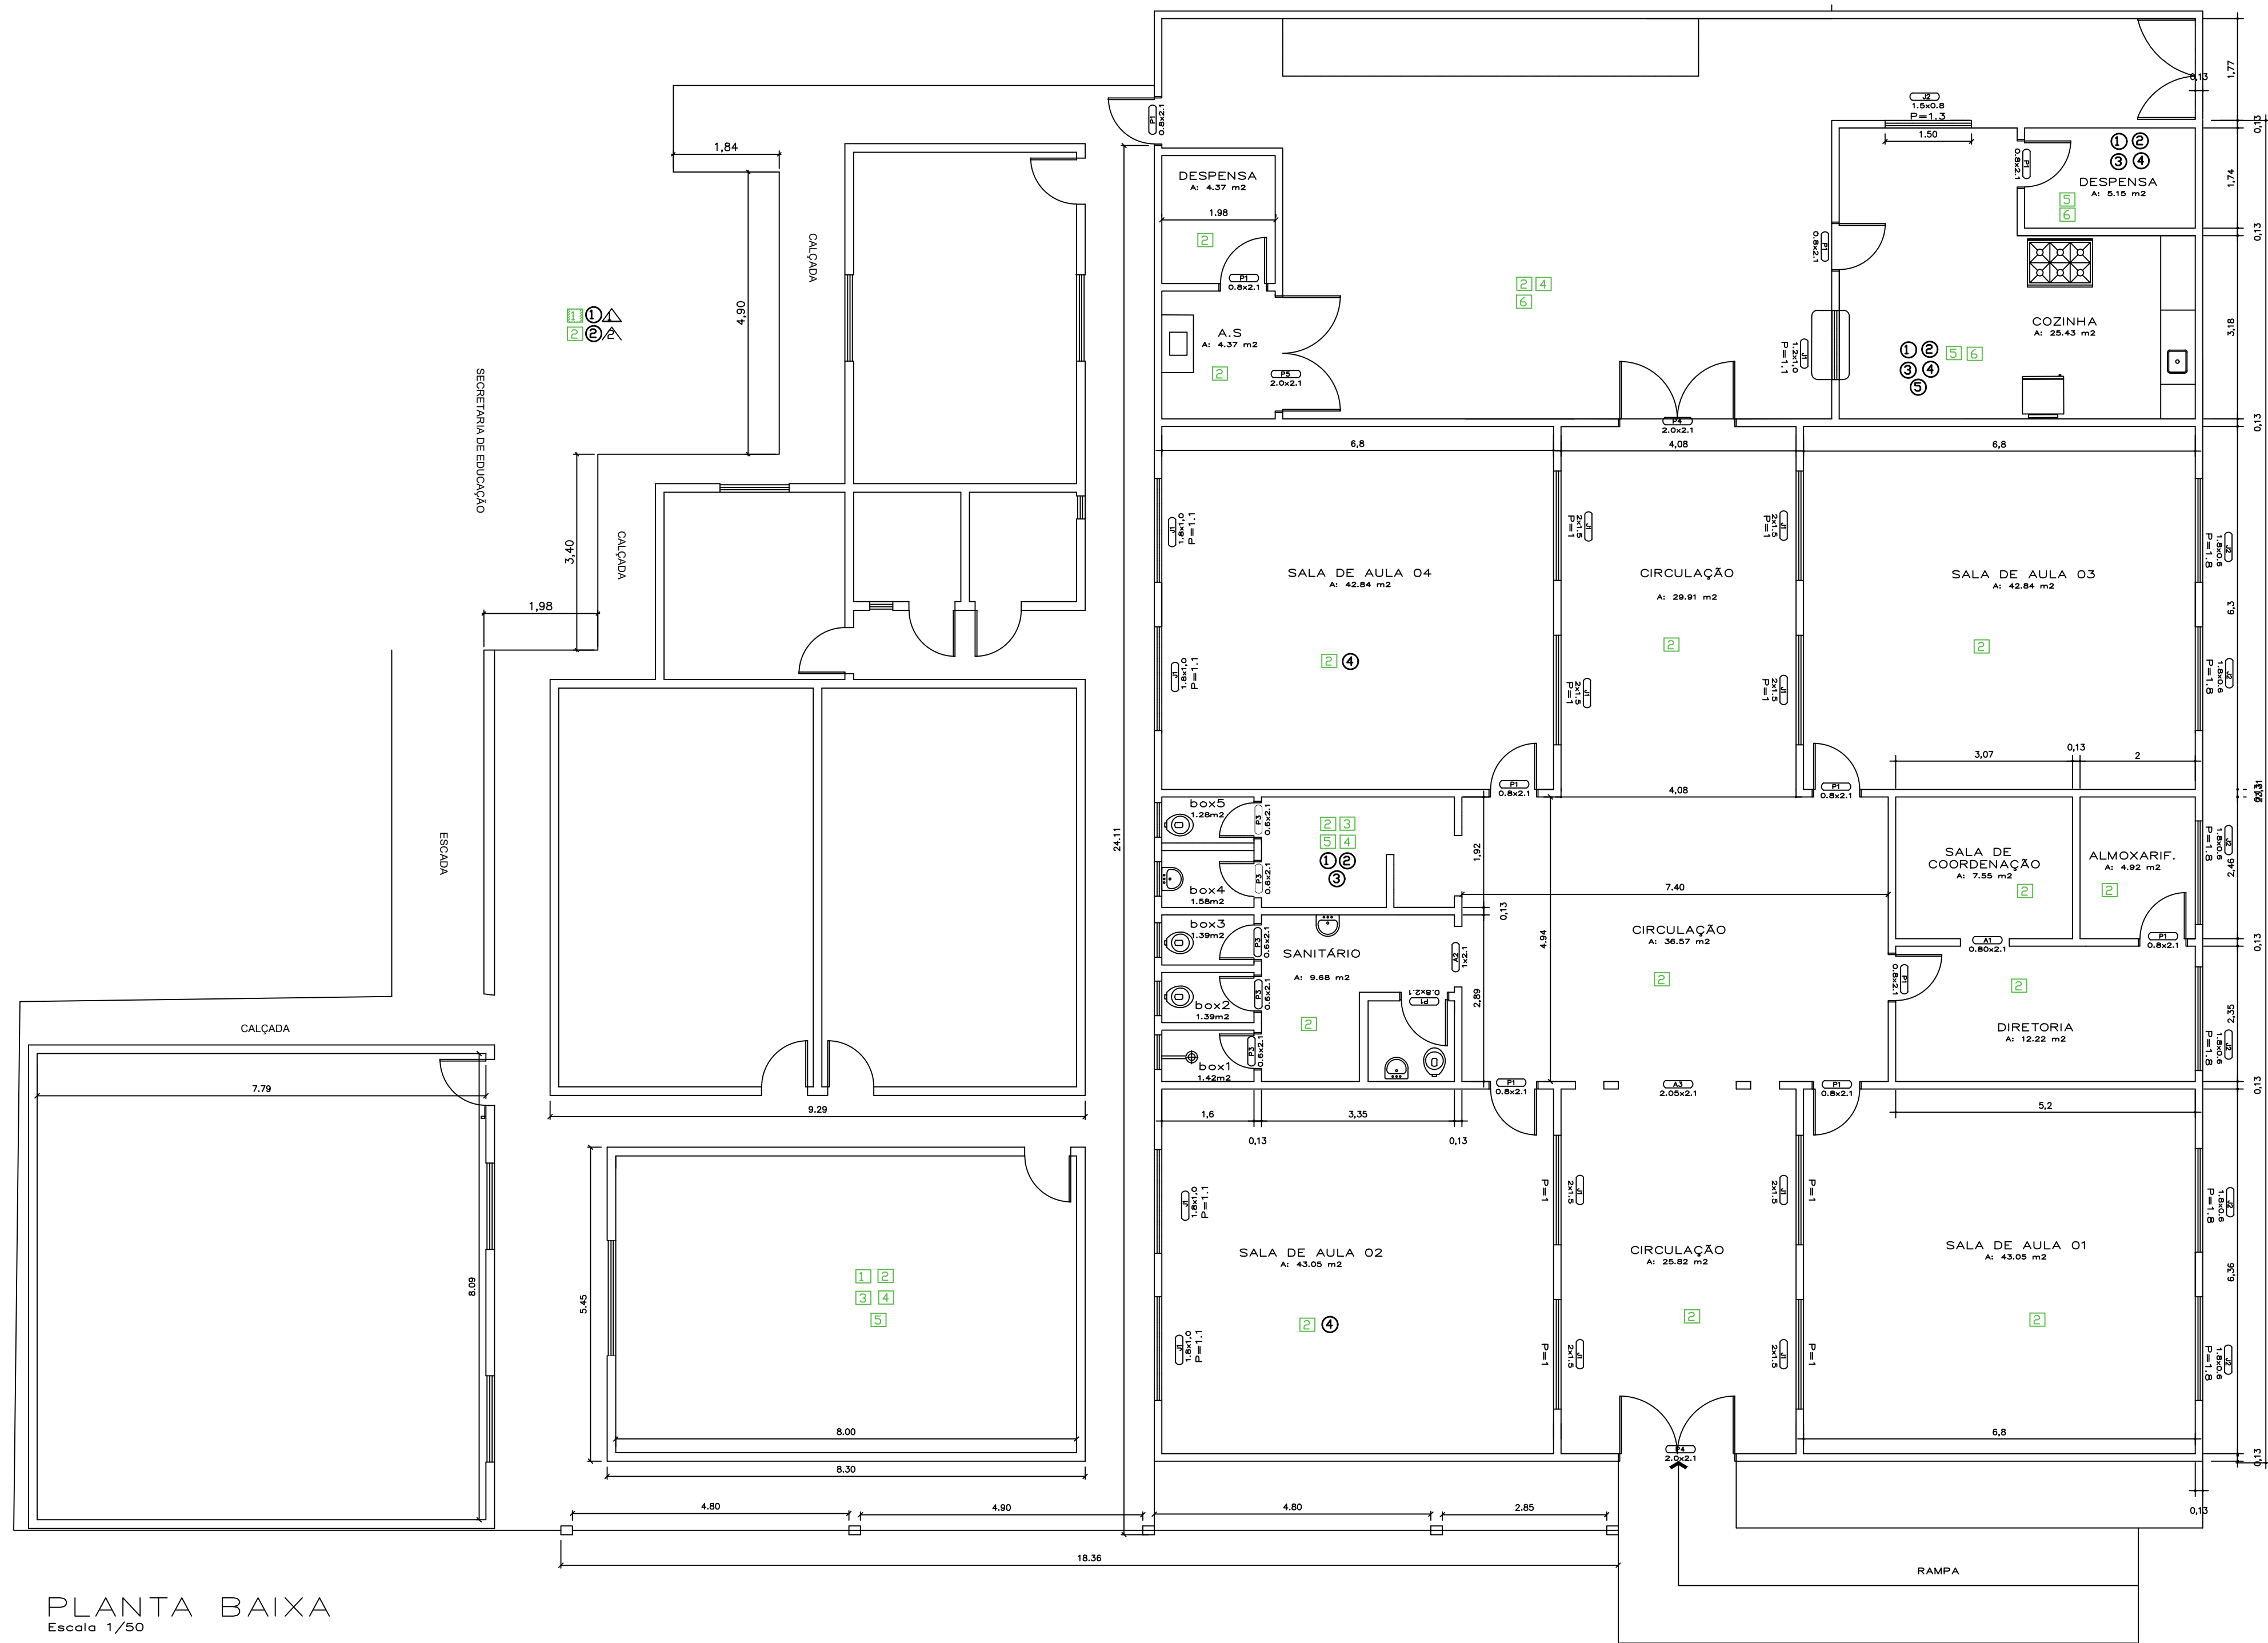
1,84

4,90

CALÇADA

1 ① △
2 ② △

SECRETARIA DE EDUCAÇÃO

3,40

CALÇADA

1,98

ESCADA

CALÇADA

7.79

8.09

9.29

5.45

1 2
3 4
5

8.00

8.30

4.80

4.90

18.36

24.11

P1 0.8x2.1

DESPENSA
A: 4.37 m2

1.98

2

P1 0.8x2.1

A.S
A: 4.37 m2

2

P5 2.0x2.1

2 4
6

J2 1.5x0.8 P=1.3

1.50

P1 0.8x2.1

① ②
③ ④

DESPENSA
A: 5.15 m2

5
6

P1 0.8x2.1

J1 1.2x1.0 P=1.1

① ② 5 6
③ ④
⑤

COZINHA
A: 25.43 m2

P4 2.0x2.1

1,77
0,13
1,74
0,13
3,18
0,13

6,8

4,08

6,8

J1 1.8x1.0 P=1.1

SALA DE AULA 04
A: 42.84 m2

2 ④

J1 1.8x1.0 P=1.1

J1 2x1.5 P=1

CIRCULAÇÃO
A: 29.91 m2

2

J1 2x1.5 P=1

SALA DE AULA 03
A: 42.84 m2

2

J2 1.8x0.6 P=1.8

6,3

3,07

0,13

2

P1 0.8x2.1

4,08

P1 0.8x2.1

box5
1.28m2

P3 0.6x2.1

2 3
5 4
① ②
③

1,92

box4
1.58m2

box3
1.39m2

SANITÁRIO
A: 9.68 m2

box2
1.39m2

box1
1.42m2

2

P1 0.8x2.1

A2 1x2.1

2,89

0,13

4,94

7.40

CIRCULAÇÃO
A: 36.57 m2

2

SALA DE COORDENAÇÃO
A: 7.55 m2

2

ALMOXARIF.
A: 4.92 m2

2

A1 0.80x2.1

P1 0.8x2.1

2,46
0,13

2

DIRETORIA
A: 12.22 m2

2,35
0,13

P1 0.8x2.1

A3 2.05x2.1

P1 0.8x2.1

1,6

3,35

0,13

0,13

5,2

SALA DE AULA 02
A: 43.05 m2

2 ④

CIRCULAÇÃO
A: 25.82 m2

2

SALA DE AULA 01
A: 43.05 m2

2

6,36

6,8

0,13

P4 2.0x2.1

2.85

0,13

RAMPA

PLANTA BAIXA
Escala 1/50